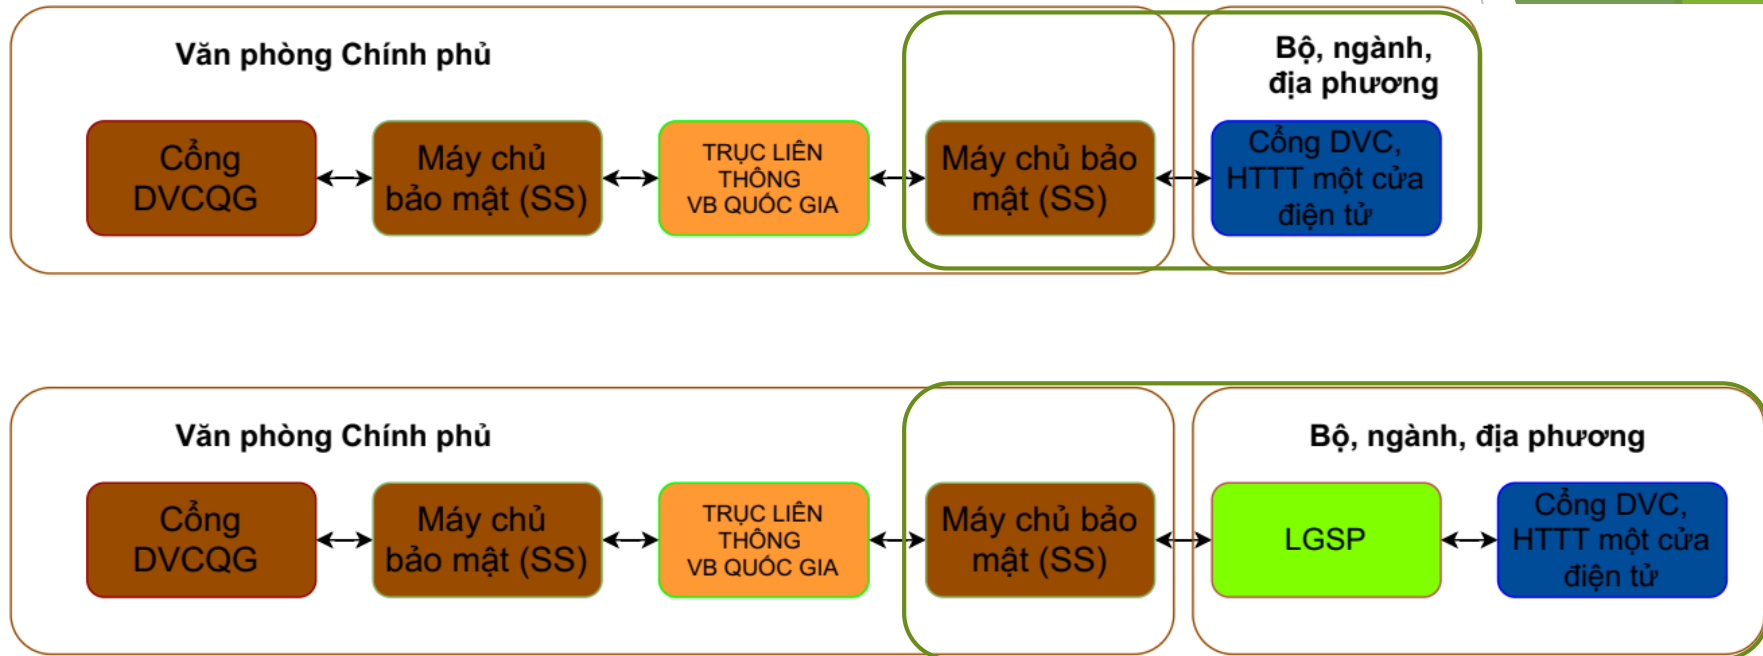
Văn phòng Chính phủ

Bộ, ngành, địa phương

Cổng DVCQG

Máy chủ bảo mật (SS)

TRỤC LIÊN THÔNG VB QUỐC GIA

Máy chủ bảo mật (SS)

Cổng DVC, HTTT một cửa điện tử

Văn phòng Chính phủ

Bộ, ngành, địa phương

Cổng DVCQG

Máy chủ bảo mật (SS)

TRỤC LIÊN THÔNG VB QUỐC GIA

Máy chủ bảo mật (SS)

LGSP

Cổng DVC, HTTT một cửa điện tử